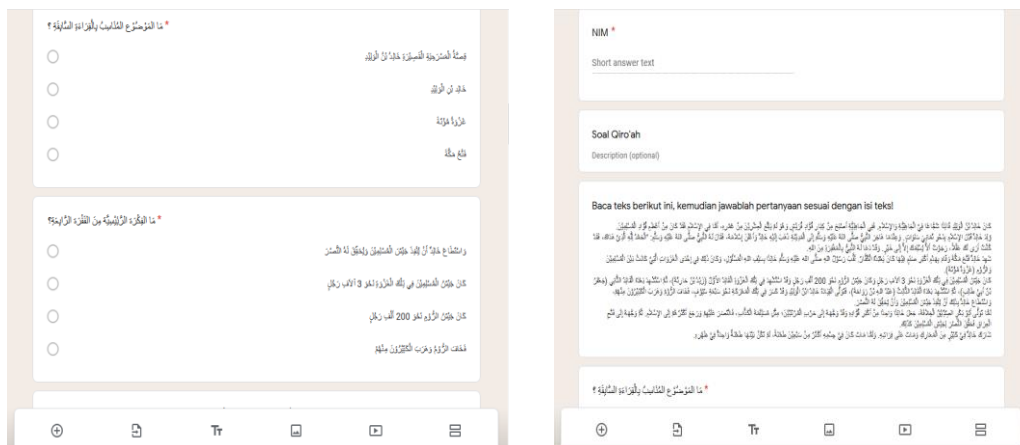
مَا الْمَوْضُوعُ الْمُنَاسِبُ بِالْقِرَاءَةِ السَّابِقَةِ ؟ *

قِصَّةُ الْمَسْرَحِيَّةِ الْقَصِيرَةِ خَالِدُ بْنُ الْوَلِيدِ

خَالِدُ بْنُ الْوَلِيدِ

غَزْوَةُ مُؤْتَةَ

فَتْحُ مَكَّةَ

مَا الْفِكْرَةُ الرَّئِيْسِيَّةُ مِنَ الْفِقْرَةِ الرَّابِعَةِ؟ *

وَاسْتَطَاعَ خَالِدٌ أَنْ يُنْقِذَ جَيْشَ الْمُسْلِمِيْنَ وَيُحَقِّقَ لَهُ النَّصْرَ

كَانَ جَيْشُ الْمُسْلِمِيْنَ فِي تِلْكَ الْغَزْوَةِ نَحْوَ 3 آلَافِ رَجُلٍ

كَانَ جَيْشُ الرُّوْمِ نَحْوَ 200 أَلْفِ رَجُلٍ

فَخَافَ الرُّوْمُ وَهَرَبَ الْكَثِيْرُوْنَ مِنْهُمْ

NIM *

Short answer text

Soal Qiro'ah

Description (optional)

Baca teks berikut ini, kemudian jawablah pertanyaan sesuai dengan isi teks!

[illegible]

مَا الْمَوْضُوعُ الْمُنَاسِبُ بِالْقِرَاءَةِ السَّابِقَةِ ؟ *